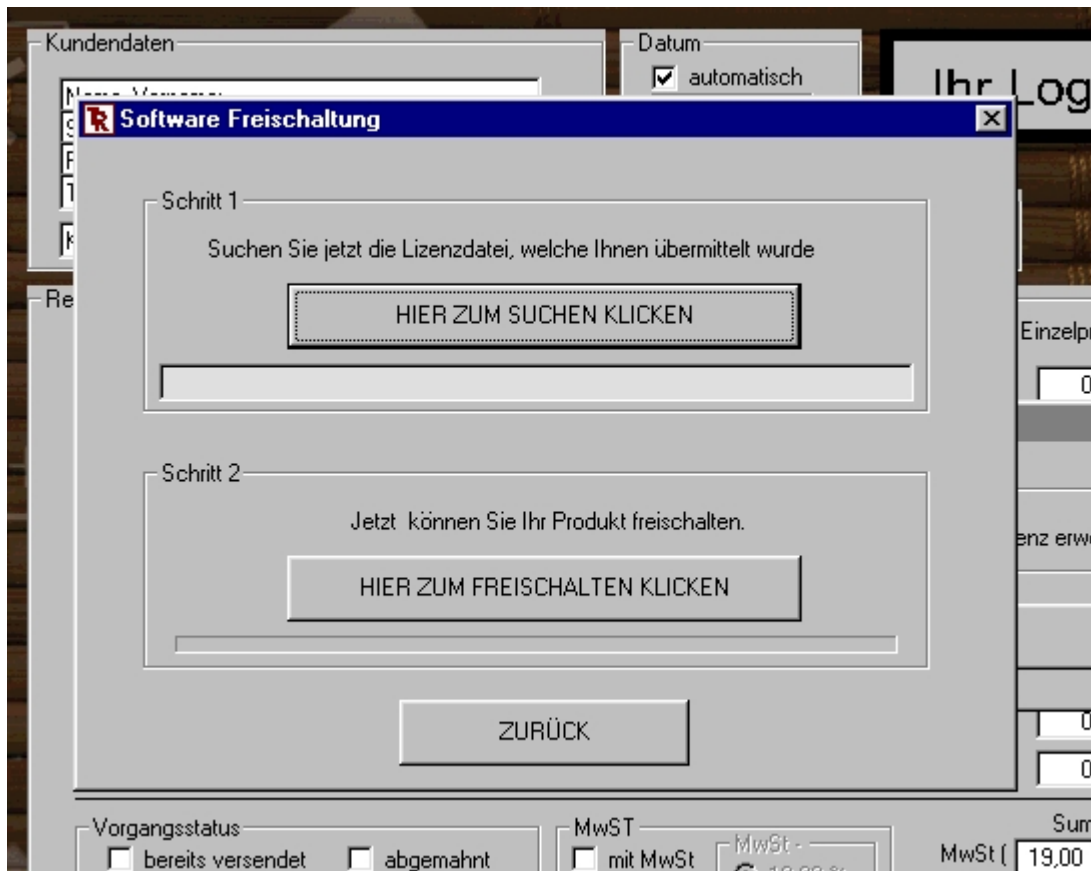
Kundendaten

Datum

automatisch

Ihr Log

Software Freischaltung

Schritt 1

Suchen Sie jetzt die Lizenzdatei, welche Ihnen übermittelt wurde

HIER ZUM SUCHEN KLICKEN

Schritt 2

Jetzt können Sie Ihr Produkt freischalten.

HIER ZUM FREISCHALTEN KLICKEN

ZURÜCK

Re

Einzelp

0

enz erw

0

0

Vorgangsstatus

bereits versendet

abgemahnt

MwST

mit MwSt

MwSt -

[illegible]

Sum

MwSt (

19,00